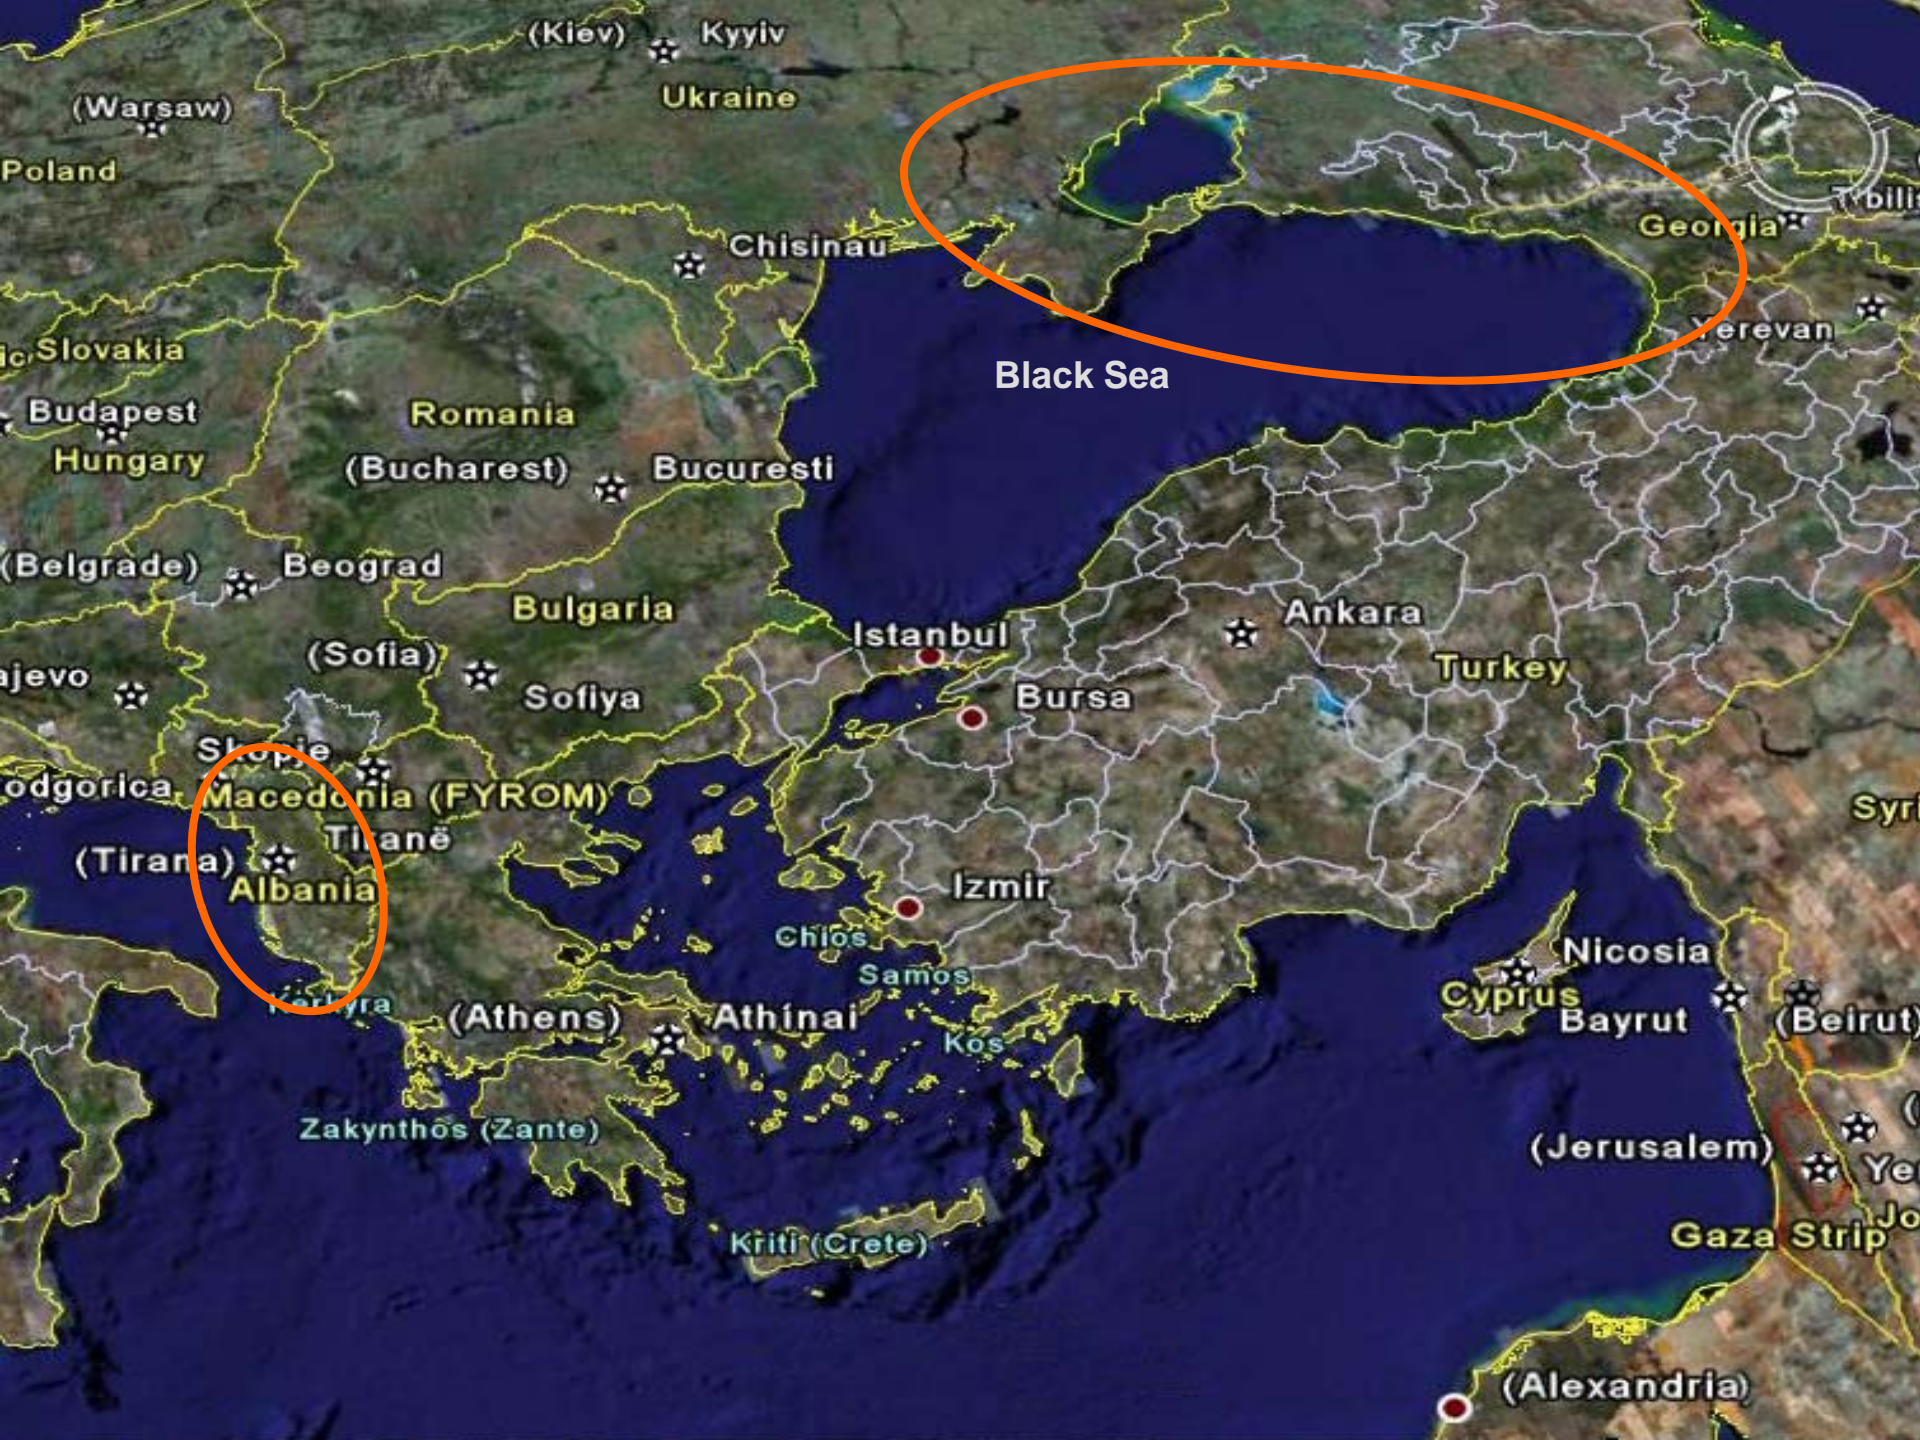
(Kiev) Kyyiv
Ukraine
(Warsaw)
Poland
Chisinau
Georgia
Tbilis
Yerevan
Black Sea
Slovakia
Budapest
Hungary
Romania
(Bucharest) Bucuresti
(Belgrade) Beograd
Bulgaria
Istanbul
Ankara
(Sofia) Sofiya
ajevo
Bursa
Turkey
Skopje
odgorica
Macedonia (FYROM)
Tiranë
(Tirana)
Albania
Izmir
Syri
Chios
Samos
Nicosia
Cyprus
Bayrut
(Beirut)
Kerkyra
(Athens) Athinai
Kos
Zakynthos (Zante)
(Jerusalem)
Ye
Jo
Gaza Strip
Kriti (Crete)
(Alexandria)